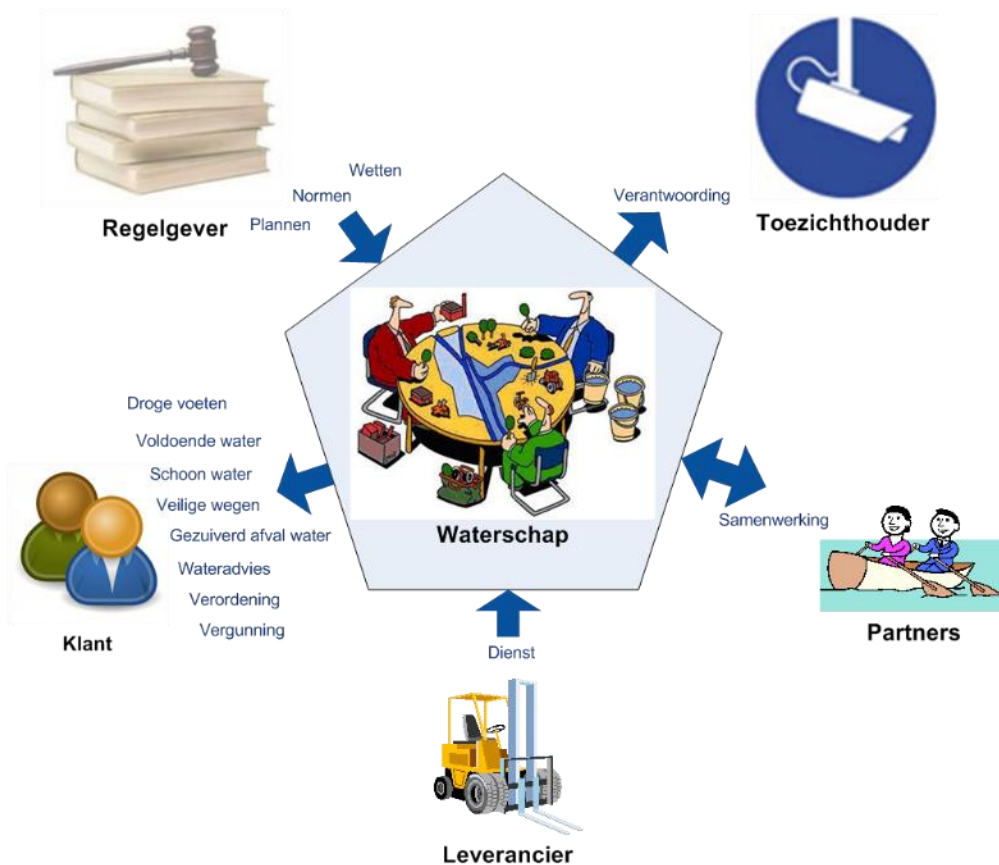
Wetten

Normen

Plannen

Regelgever

Verantwoording

Toezichthouder

Droge voeten

Voldoende water

Schoon water

Veilige wegen

Gezuiverd afval water

Wateradvies

Verordening

Vergunning

Klant

Waterschap

Samenwerking

Partners

Dienst

Leverancier